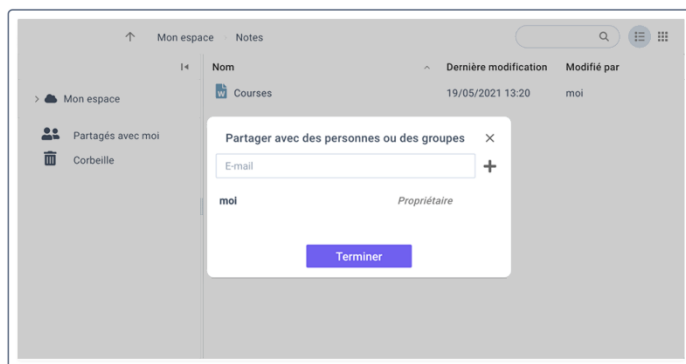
Mon espace Notes

Nom

Dernière modification

Modifié par

Courses

19/05/2021 13:20

moi

Mon espace

Partagés avec moi

Corbeille

Partager avec des personnes ou des groupes

E-mail

moi

Propriétaire

Terminer